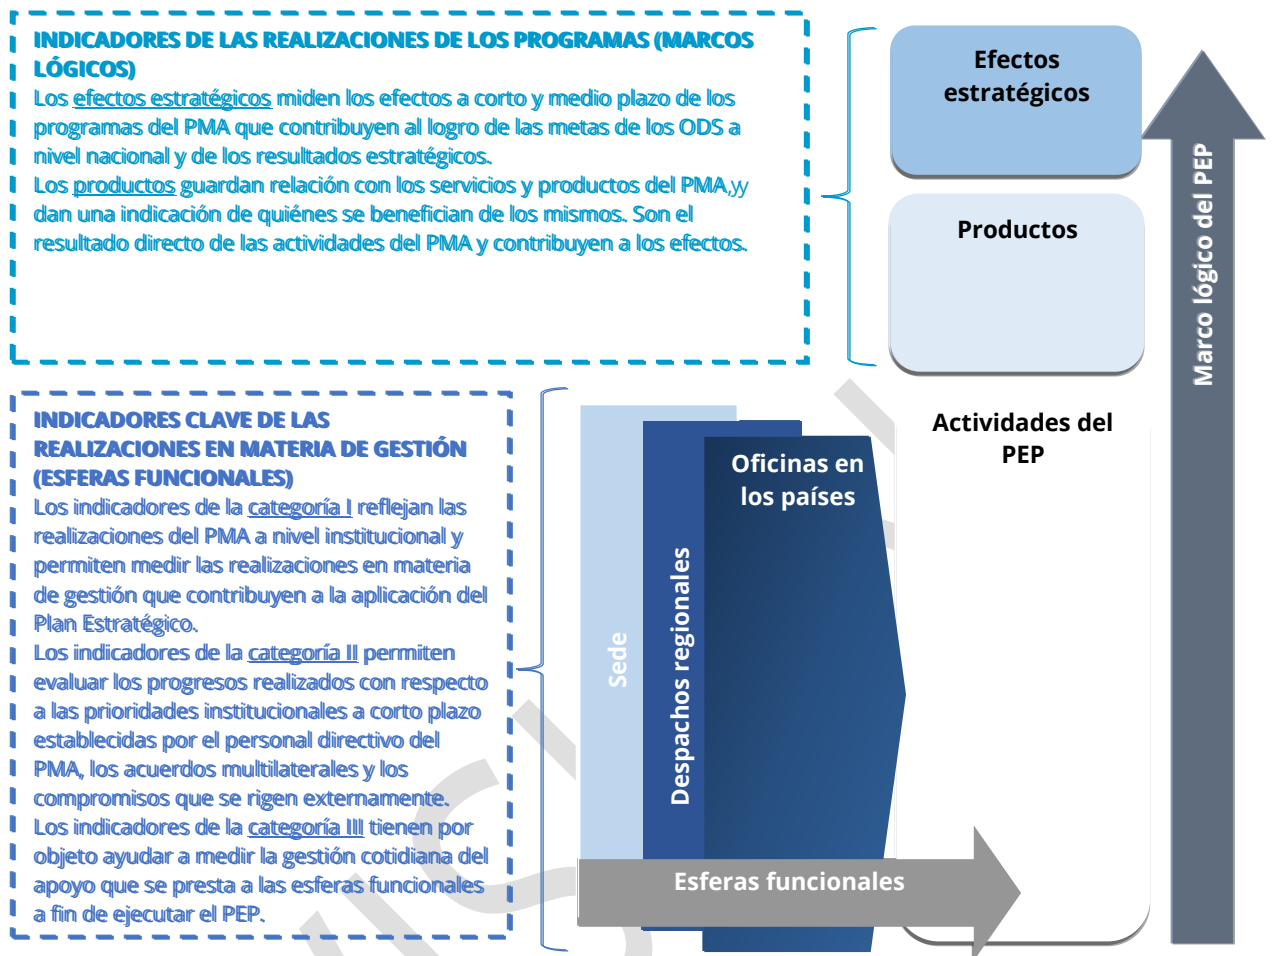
INDICADORES DE LAS REALIZACIONES DE LOS PROGRAMAS (MARCOS LÓGICOS)

Los efectos estratégicos miden los efectos a corto y medio plazo de los programas del PMA que contribuyen al logro de las metas de los ODS a nivel nacional y de los resultados estratégicos.

Los productos guardan relación con los servicios y productos del PMA,y dan una indicación de quiénes se benefician de los mismos. Son el resultado directo de las actividades del PMA y contribuyen a los efectos.

Efectos estratégicos

Productos

Actividades del PEP

Marco lógico del PEP

INDICADORES CLAVE DE LAS REALIZACIONES EN MATERIA DE GESTIÓN (ESFERAS FUNCIONALES)

Los indicadores de la categoría I reflejan las realizaciones del PMA a nivel institucional y permiten medir las realizaciones en materia de gestión que contribuyen a la aplicación del Plan Estratégico.

Los indicadores de la categoría II permiten evaluar los progresos realizados con respecto a las prioridades institucionales a corto plazo establecidas por el personal directivo del PMA, los acuerdos multilaterales y los compromisos que se rigen externamente.

Los indicadores de la categoría III tienen por objeto ayudar a medir la gestión cotidiana del apoyo que se presta a las esferas funcionales a fin de ejecutar el PEP.

Sede

Despachos regionales

Oficinas en los países

Esferas funcionales